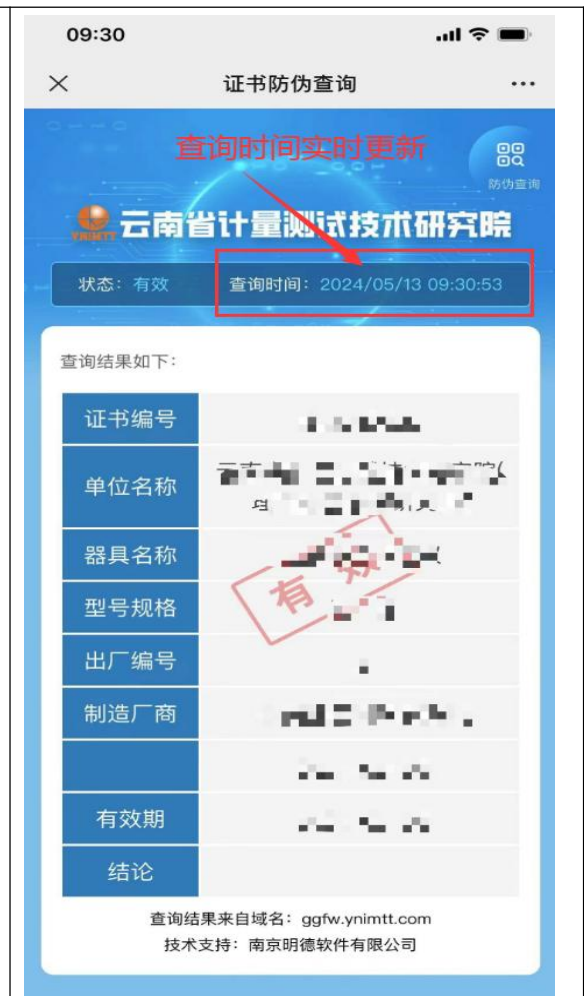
09:30

×
证书防伪查询
···

查询时间实时更新

防伪查询

YNIMTT 云南省计量测试技术研究院

状态：有效
查询时间：2024/05/13 09:30:53

查询结果如下：

| | |
|---|---|
| 证书编号 | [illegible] |
| 单位名称 | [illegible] |
| 器具名称 | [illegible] |
| 型号规格 | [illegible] |
| 出厂编号 | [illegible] |
| 制造厂商 | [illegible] |
| | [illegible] |
| 有效期 | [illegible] |
| 结论 | |

有效

查询结果来自域名：ggfw.ynimtt.com
技术支持：南京明德软件有限公司